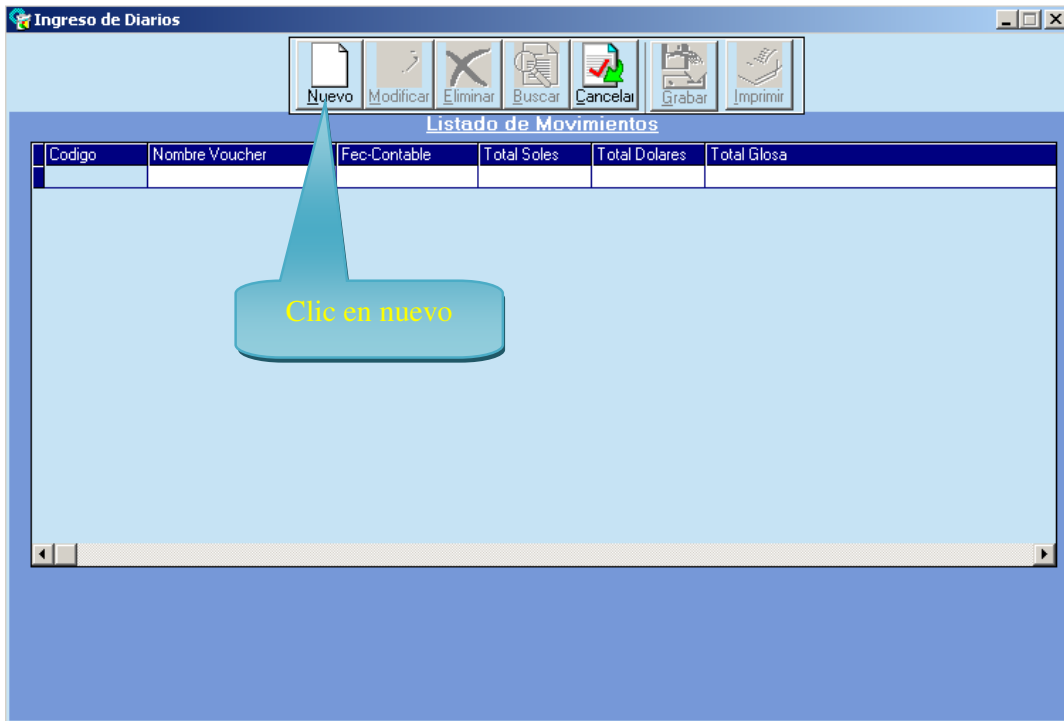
Ingreso de Diarios

Nuevo Modificar Eliminar Buscar Cancelar Grabar Imprimir

Listado de Movimientos

| Codigo | Nombre Voucher | Fec-Contable | Total Soles | Total Dolares | Total Glosa |
|---|---|---|---|---|---|
| | | | | | |

Clic en nuevo